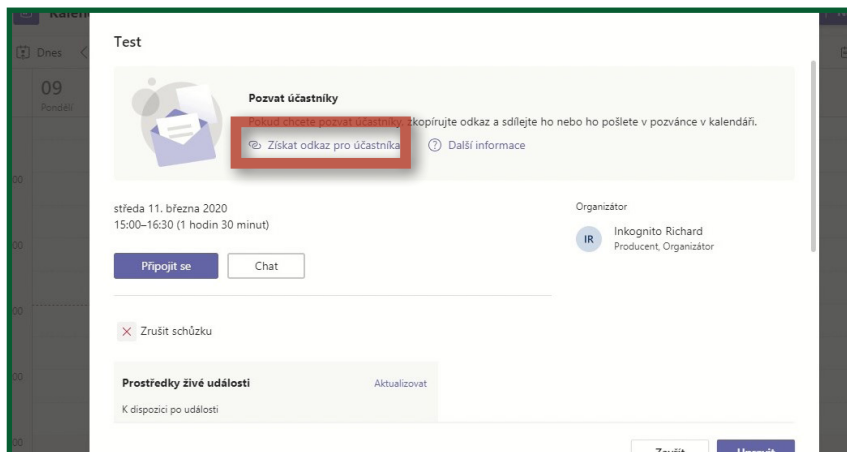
Kalen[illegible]

Dnes

09
Pondělí

00

00

00

00

00

00

Test

Pozvat účastníky

Pokud chcete pozvat účastníky, zkopírujte odkaz a sdílejte ho nebo ho pošlete v pozvánce v kalendáři.

Získat odkaz pro účastníka

Další informace

středa 11. března 2020
15:00–16:30 (1 hodin 30 minut)

Připojit se

Chat

Organizátor

IR

Inkognito Richard
Producent, Organizátor

Zrušit schůzku

Prostředky živé události

Aktualizovat

K dispozici po události

Zrušit

Uzavřít